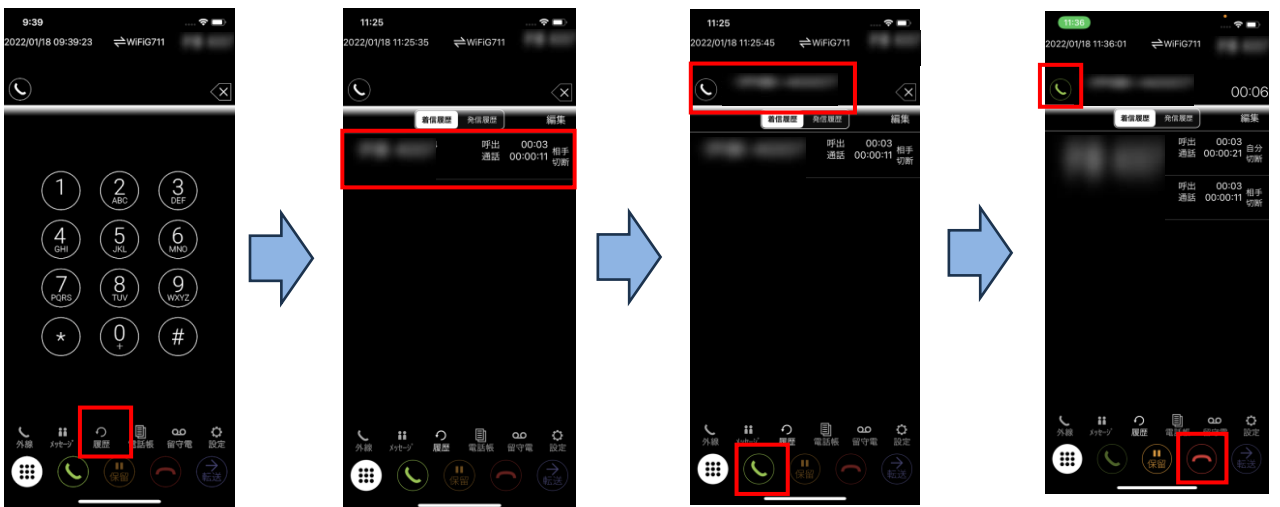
9:39
2022/01/18 09:39:23 ⇄WiFiG711

1
2 ABC
3 DEF
4 GHI
5 JKL
6 MNO
7 PQRS
8 TUV
9 WXYZ
*
0 +
#

外線 メッセージ 履歴 電話帳 留守電 設定
保留 転送

11:25
2022/01/18 11:25:35 ⇄WiFiG711
着信履歴 発信履歴 編集
呼出 00:03
通話 00:00:11 相手切断

外線 メッセージ 履歴 電話帳 留守電 設定
保留 転送

11:25
2022/01/18 11:25:45 ⇄WiFiG711
着信履歴 発信履歴 編集
呼出 00:03
通話 00:00:11 相手切断

外線 メッセージ 履歴 電話帳 留守電 設定
保留 転送

11:36
2022/01/18 11:36:01 ⇄WiFiG711
00:06
着信履歴 発信履歴 編集
呼出 00:03
通話 00:00:21 自分切断
呼出 00:03
通話 00:00:11 相手切断

外線 メッセージ 履歴 電話帳 留守電 設定
保留 転送